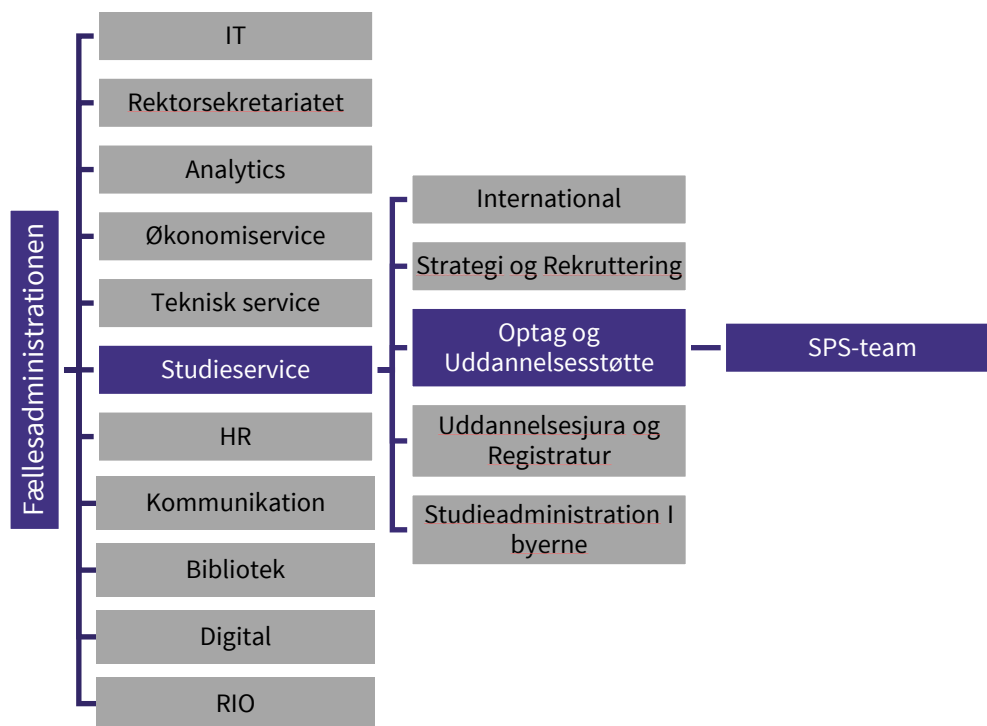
Fællesadministrationen

IT

Rektorsekretariatet

Analytics

Økonomiservice

Teknisk service

Studieservice

HR

Kommunikation

Bibliotek

Digital

RIO

International

Strategi og Rekruttering

Optag og Uddannelsesstøtte

Uddannelsesjura og Registratur

Studieadministration I byerne

SPS-team